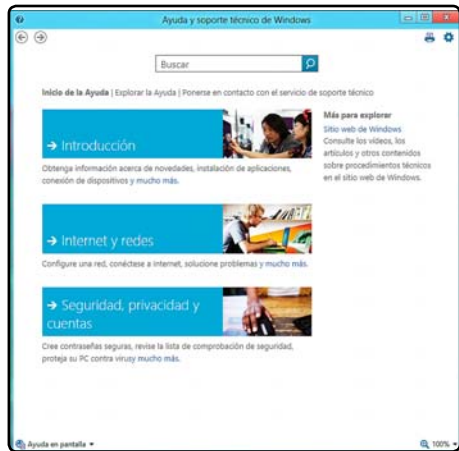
Ayuda y soporte técnico de Windows

Buscar

Inicio de la Ayuda | Explorar la Ayuda | Ponerse en contacto con el servicio de soporte técnico

→ Introducción

Obtenga información acerca de novedades, instalación de aplicaciones, conexión de dispositivos y mucho más.

→ Internet y redes

Configure una red, conéctese a Internet, solucione problemas y mucho más.

→ Seguridad, privacidad y cuentas

Cree contraseñas seguras, revise la lista de comprobación de seguridad, proteja su PC contra virusy mucho más.

Más para explorar

Sitio web de Windows

Consulte los vídeos, los artículos y otros contenidos sobre procedimientos técnicos en el sitio web de Windows.

Ayuda en pantalla

100%